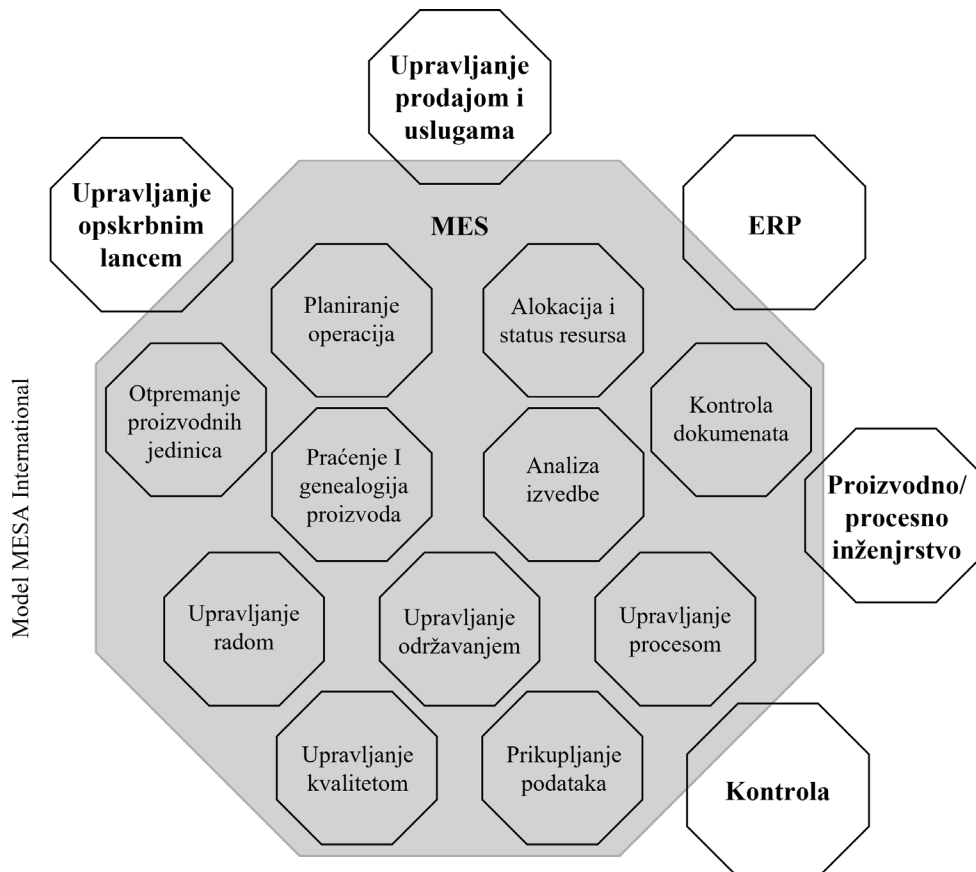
Upravljanje prodajom i uslugama

Upravljanje opskrbnim lancem

ERP

MES

Planiranje operacija

Alokacija i status resursa

Otpremanje proizvodnih jedinica

Kontrola dokumenata

Praćenje I genealogija proizvoda

Analiza izvedbe

Proizvodno/ procesno inženjrstvo

Model MESA International

Upravljanje radom

Upravljanje održavanjem

Upravljanje procesom

Upravljanje kvalitetom

Prikupljanje podataka

Kontrola